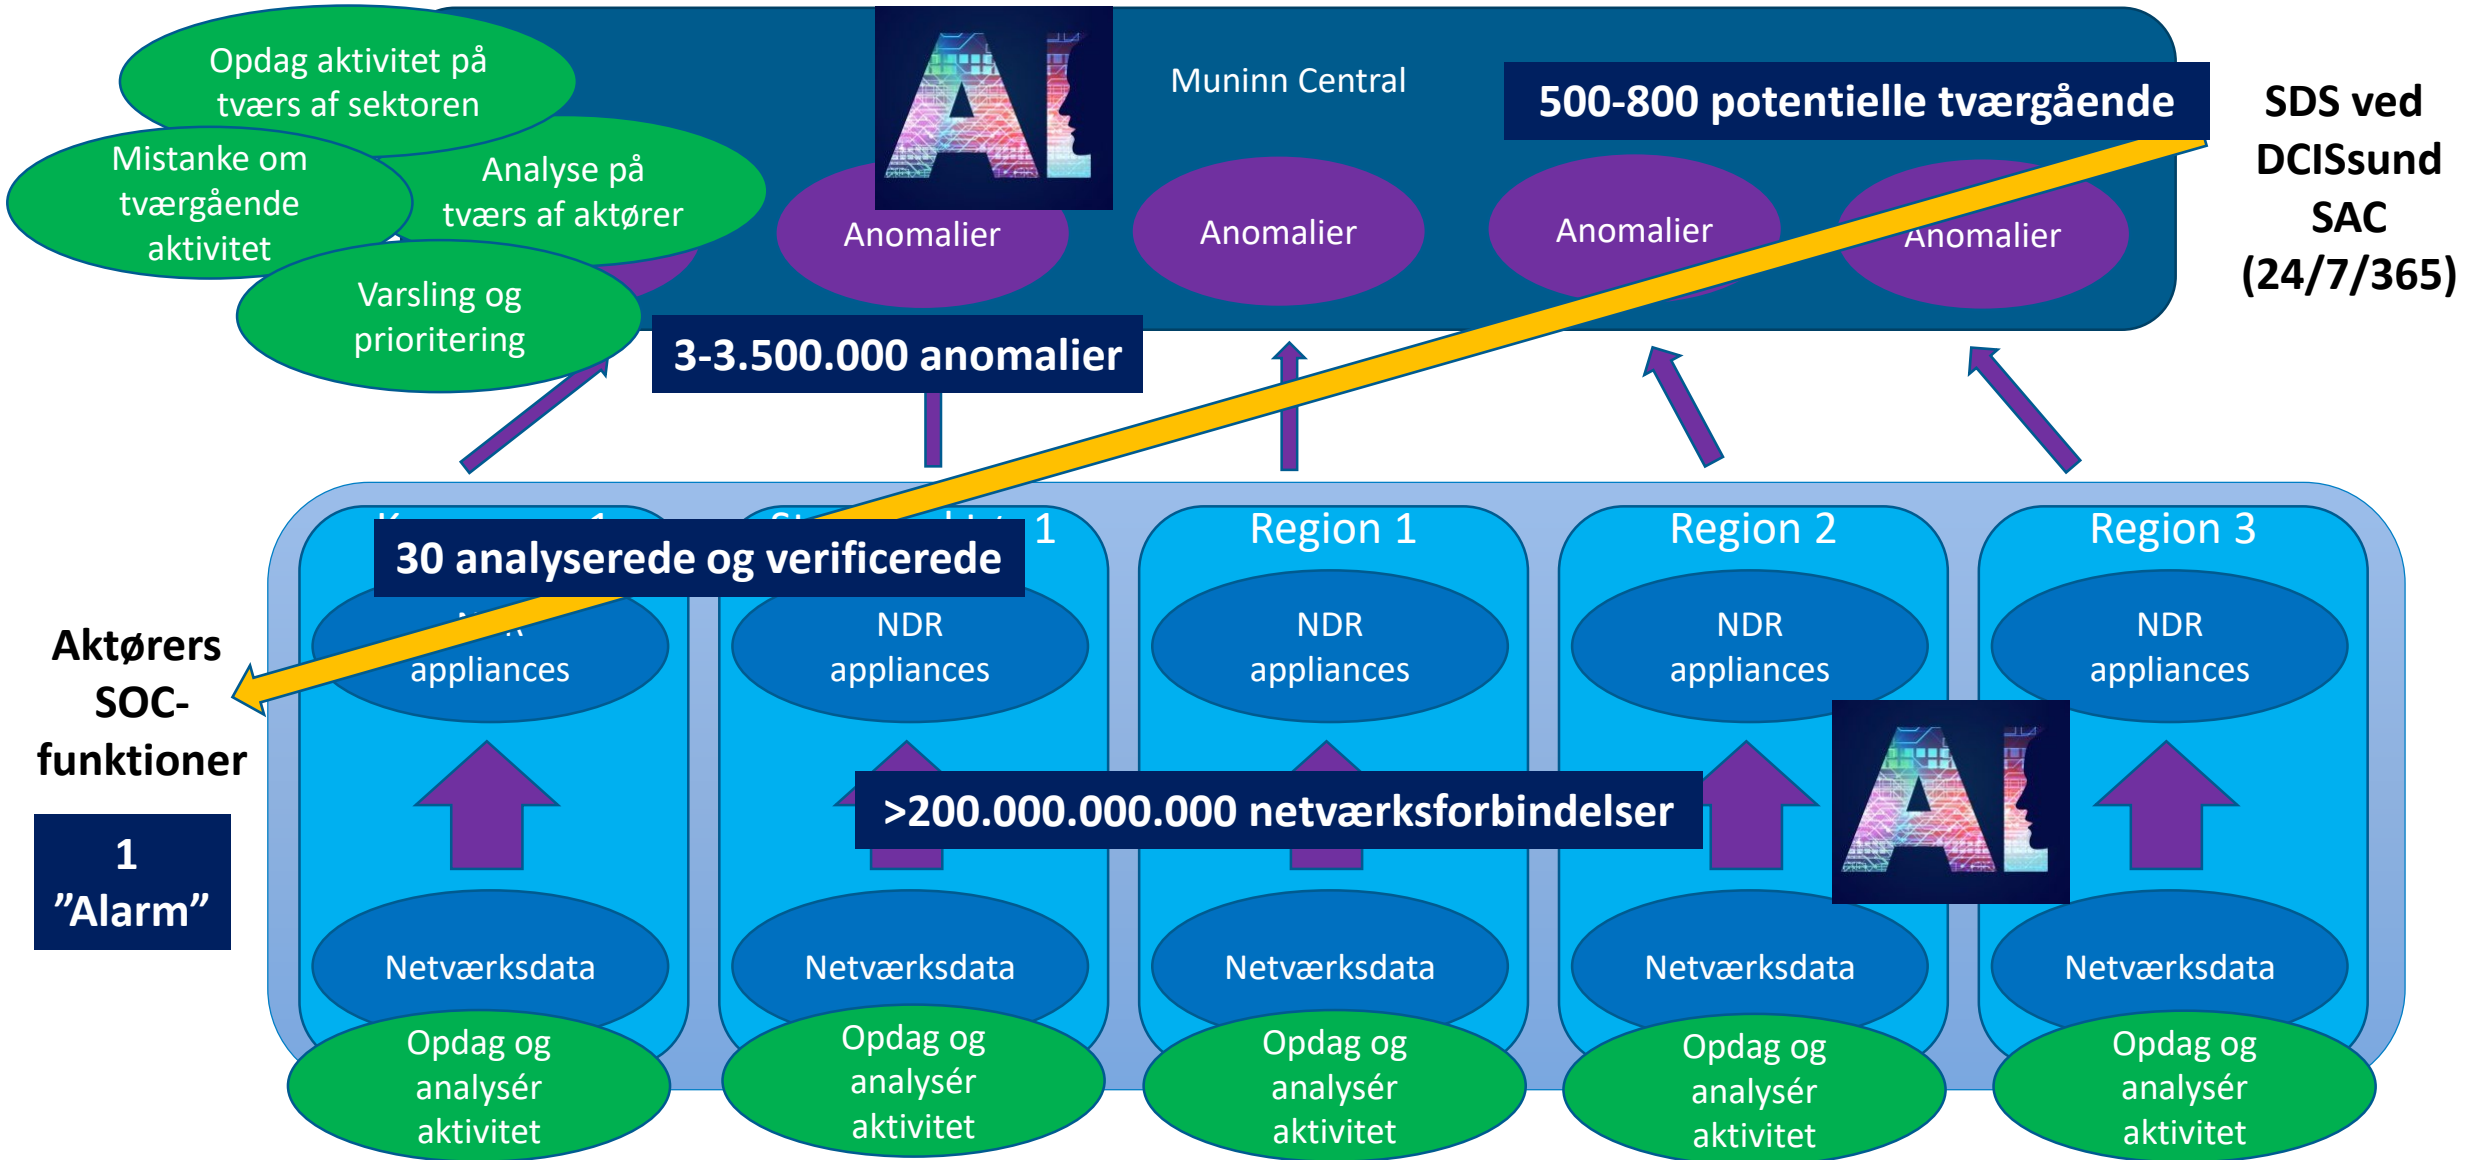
Opdag aktivitet på tværs af sektoren

Mistanke om tværgående aktivitet

Analyse på tværs af aktører

Varsling og prioritering

AI

Muninn Central

500-800 potentielle tværgående

SDS ved DCISsund SAC (24/7/365)

Anomalier

Anomalier

Anomalier

Anomalier

3-3.500.000 anomalier

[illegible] 1

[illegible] 1

Region 1

Region 2

Region 3

30 analyserede og verificerede

Aktørers SOC-funktioner

1 ”Alarm”

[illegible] appliances

NDR appliances

NDR appliances

NDR appliances

NDR appliances

AI

>200.000.000.000 netværksforbindelser

Netværksdata

Netværksdata

Netværksdata

Netværksdata

Netværksdata

Opdag og analysér aktivitet

Opdag og analysér aktivitet

Opdag og analysér aktivitet

Opdag og analysér aktivitet

Opdag og analysér aktivitet